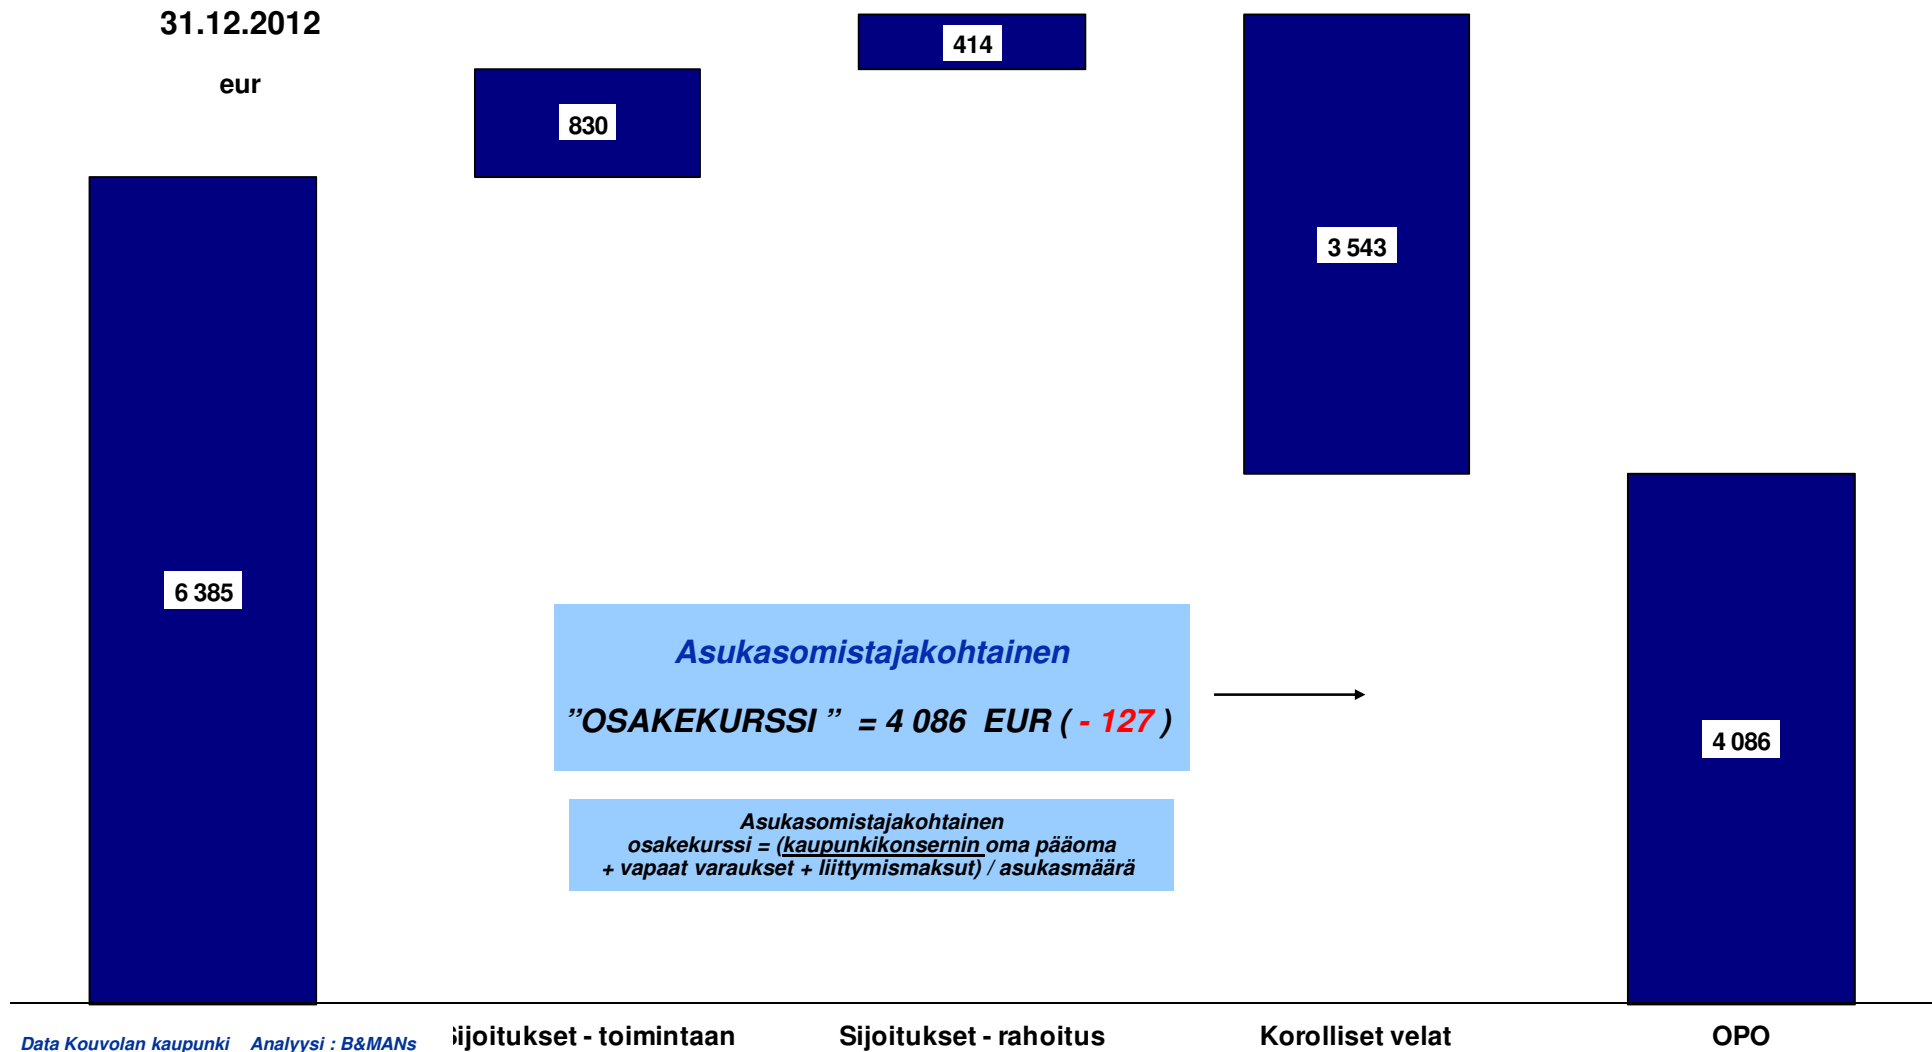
31.12.2012

eur

830

414

3 543

6 385

Asukasomistajakohtainen

"OSAKEKURSSI " = 4 086 EUR ( - 127 )

4 086

Asukasomistajakohtainen osakekurssi = (kaupunkikonsernin oma pääoma + vapaat varaukset + liittymismaksut) / asukasmäärä

Data Kouvolan kaupunki Analyysi : B&MANs

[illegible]ijoitukset - toimintaan

Sijoitukset - rahoitus

Korolliset velat

OPO